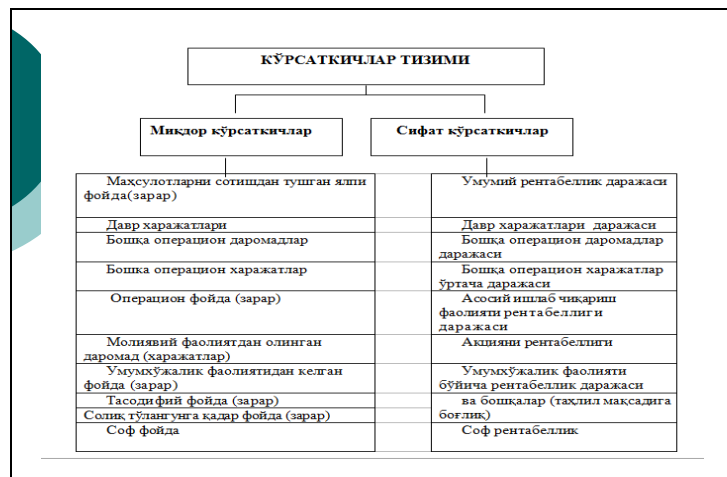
КЎРСАТКИЧЛАР ТИЗИМИ

Миқдор кўрсаткичлар

Сифат кўрсаткичлар

| Миқдор кўрсаткичлар | Сифат кўрсаткичлар |
|---|---|
| Маҳсулотларни сотишдан тушган ялпи фойда(зарар) | Умумий рентабеллик даражаси |
| Давр харажатлари | Давр харажатлари даражаси |
| Бошқа операцион даромадлар | Бошқа операцион даромадлар даражаси |
| Бошқа операцион харажатлар | Бошқа операцион харажатлар ўртача даражаси |
| Операцион фойда (зарар) | Асосий ишлаб чиқариш фаолияти рентабеллиги даражаси |
| Молиявий фаолиятдан олинган даромад (харажатлар) | Акцияни рентабеллиги |
| Умумхўжалик фаолиятидан келган фойда (зарар) | Умумхўжалик фаолияти бўйича рентабеллик даражаси |
| Тасодифий фойда (зарар) | ва бошқалар (таҳлил мақсадига боғлиқ) |
| Солиқ тўлангунга қадар фойда (зарар) | |
| Соф фойда | Соф рентабеллик |